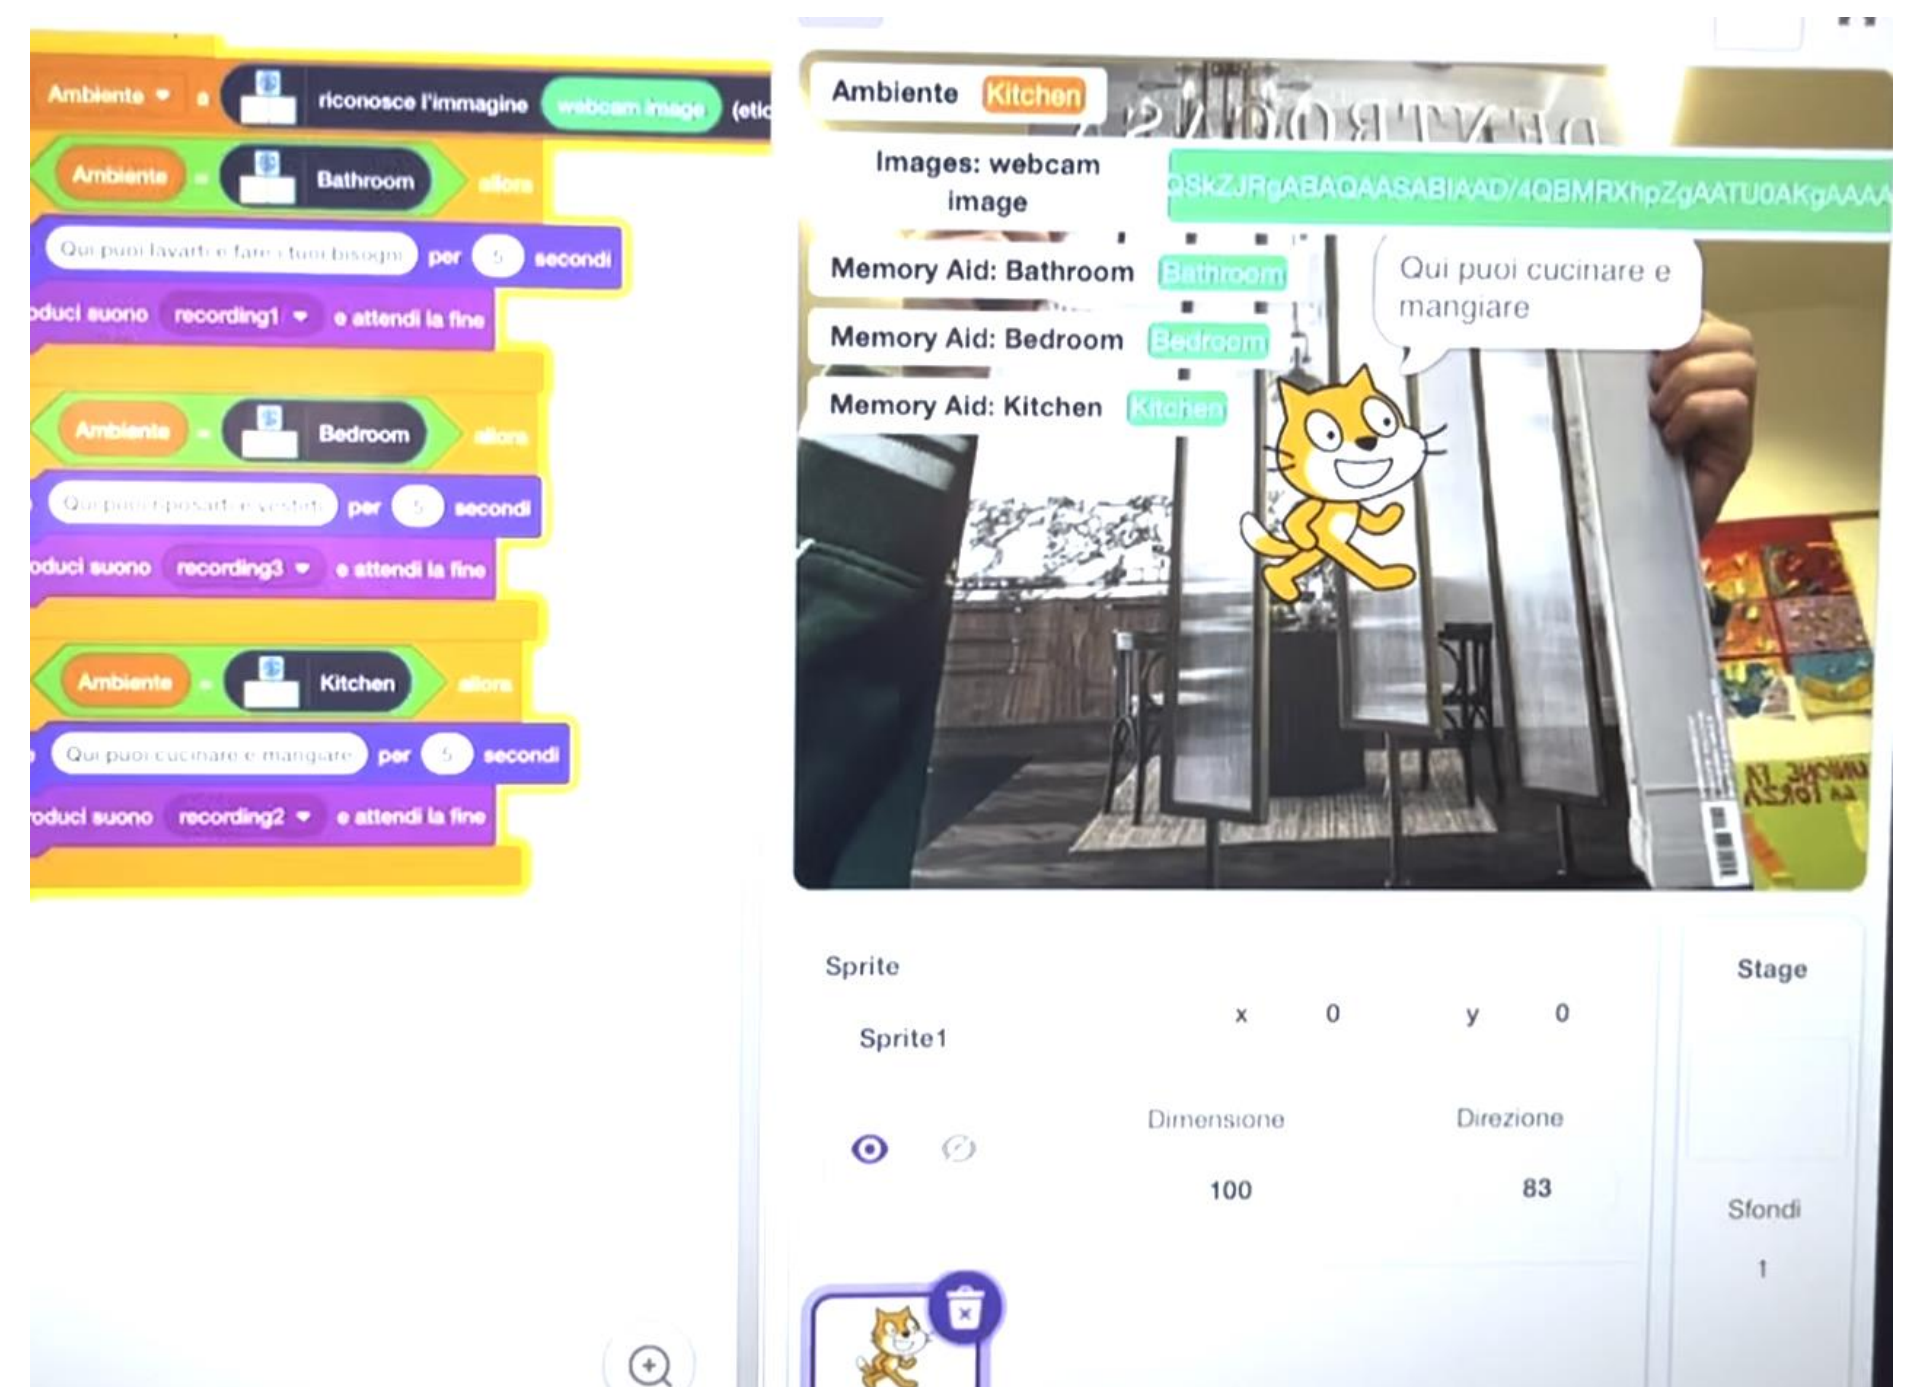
Ambiente a riconosce l'immagine webcam image (etic

Ambiente = Bathroom allora

Qui puoi lavarti e fare i tuoi bisogni per 5 secondi

oduci suono recording1 e attendi la fine

Ambiente = Bedroom allora

Qui puoi riposarti e vestirti per 5 secondi

oduci suono recording3 e attendi la fine

Ambiente = Kitchen allora

Qui puoi cucinare e mangiare per 5 secondi

oduci suono recording2 e attendi la fine

Ambiente Kitchen

Images: webcam image QSkZJRgABAQAASABIAAD/4QBMRXhpZgAATU0AKgAAAA

Memory Aid: Bathroom Bathroom

Memory Aid: Bedroom Bedroom

Memory Aid: Kitchen Kitchen

Qui puoi cucinare e mangiare

Sprite

Sprite1

x 0 y 0

Dimensione 100

Direzione 83

Stage

Sfondi 1